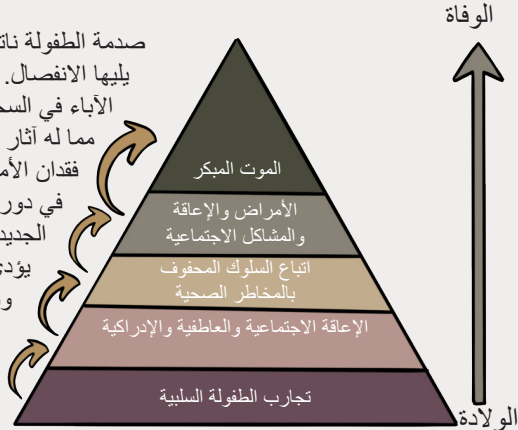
الوفاة

صدمة الطفولة نات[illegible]
يليها الانفصال.
الآباء في السج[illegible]
مما له آثار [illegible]
فقدان الأم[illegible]
في دور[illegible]
الجديد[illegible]
يؤد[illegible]
و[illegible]

الموت المبكر

الأمراض والإعاقة والمشاكل الاجتماعية

اتباع السلوك المحفوف بالمخاطر الصحية

الإعاقة الاجتماعية والعاطفية والإدراكية

تجارب الطفولة السلبية

الولادة